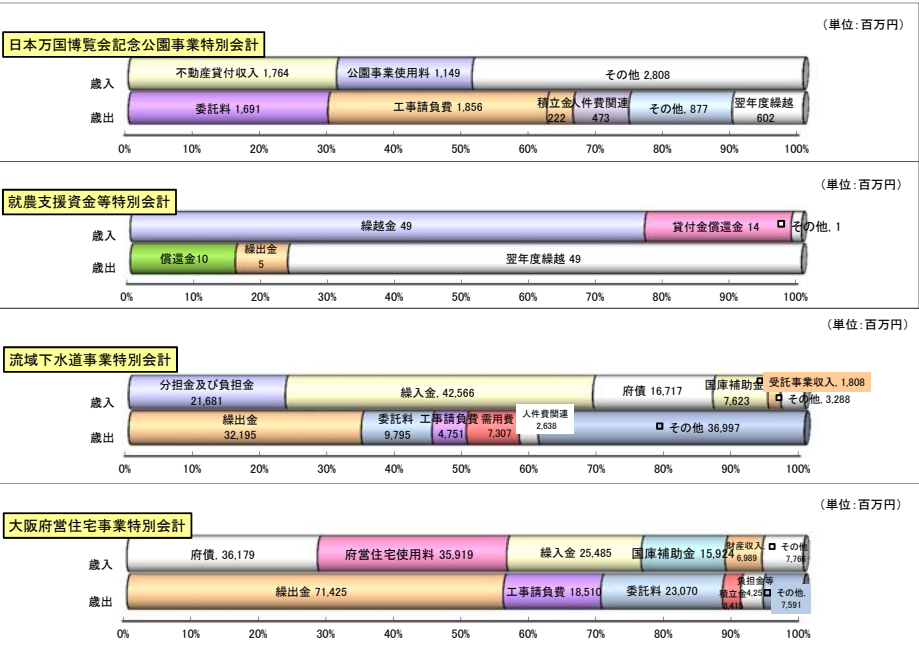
（単位：百万円）

日本万国博覧会記念公園事業特別会計

歳入 不動産貸付収入 1,764 公園事業使用料 1,149 その他 2,808

歳出 委託料 1,691 工事請負費 1,856 積立金 222 人件費関連 473 その他, 877 翌年度繰越 602

0% 10% 20% 30% 40% 50% 60% 70% 80% 90% 100%

（単位：百万円）

就農支援資金等特別会計

歳入 繰越金 49 貸付金償還金 14 その他, 1

歳出 償還金10 繰出金 5 翌年度繰越 49

0% 10% 20% 30% 40% 50% 60% 70% 80% 90% 100%

（単位：百万円）

流域下水道事業特別会計

歳入 分担金及び負担金 21,681 繰入金, 42,566 府債 16,717 国庫補助金 7,623 受託事業収入, 1,808 その他, 3,288

歳出 繰出金 32,195 委託料 9,795 工事請負費 4,751 需用費 7,307 人件費関連 2,638 その他 36,997

0% 10% 20% 30% 40% 50% 60% 70% 80% 90% 100%

（単位：百万円）

大阪府営住宅事業特別会計

歳入 府債, 36,179 府営住宅使用料 35,919 繰入金 25,485 国庫補助金 15,924 財産収入 6,989 その他 7,766

歳出 繰出金 71,425 工事請負費 18,510 委託料 23,070 積立金 3,415 負担金等 4,25 その他, 7,591

0% 10% 20% 30% 40% 50% 60% 70% 80% 90% 100%